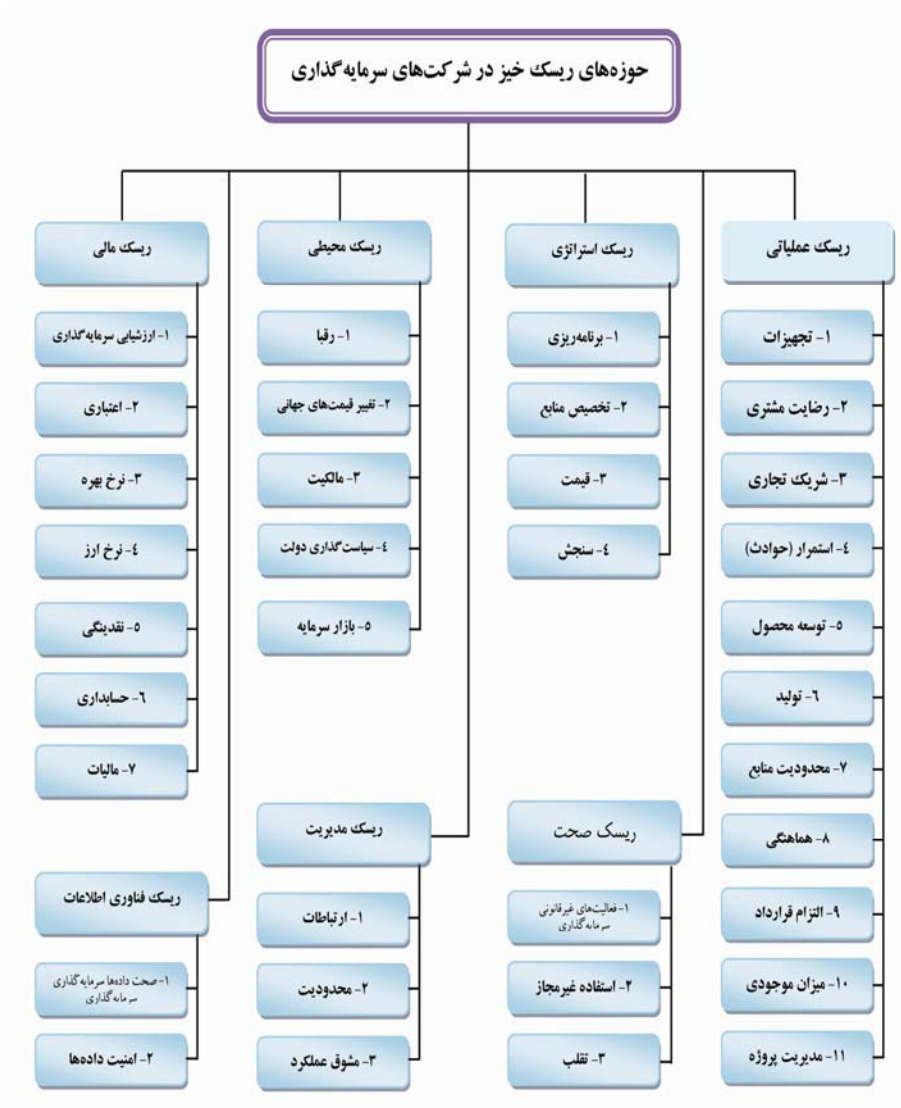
حوزه‌های ریسک خیز در شرکت‌های سرمایه‌گذاری

ریسک عملیاتی
۱- تجهیزات
۲- رضایت مشتری
۳- شریک تجاری
۴- استمرار (حوادث)
۵- توسعه محصول
۶- تولید
۷- محدودیت منابع
۸- هماهنگی
۹- التزام قرارداد
۱۰- میزان موجودی
۱۱- مدیریت پروژه

ریسک استراتژی
۱- برنامه‌ریزی
۲- تخصیص منابع
۳- قیمت
۴- سنجش

ریسک صحت
۱- فعالیت‌های غیرقانونی سرمایه گذاری
۲- استفاده غیرمجاز
۳- تقلب

ریسک محیطی
۱- رقبا
۲- تغییر قیمت‌های جهانی
۳- مالکیت
۴- سیاست‌گذاری دولت
۵- بازار سرمایه

ریسک مدیریت
۱- ارتباطات
۲- محدودیت
۳- مشوق عملکرد

ریسک مالی
۱- ارزشیابی سرمایه‌گذاری
۲- اعتباری
۳- نرخ بهره
۴- نرخ ارز
۵- نقدینگی
۶- حسابداری
۷- مالیات

ریسک فناوری اطلاعات
۱- صحت داده‌ها سرمایه گذاری سرمایه گذاری
۲- امنیت داده‌ها